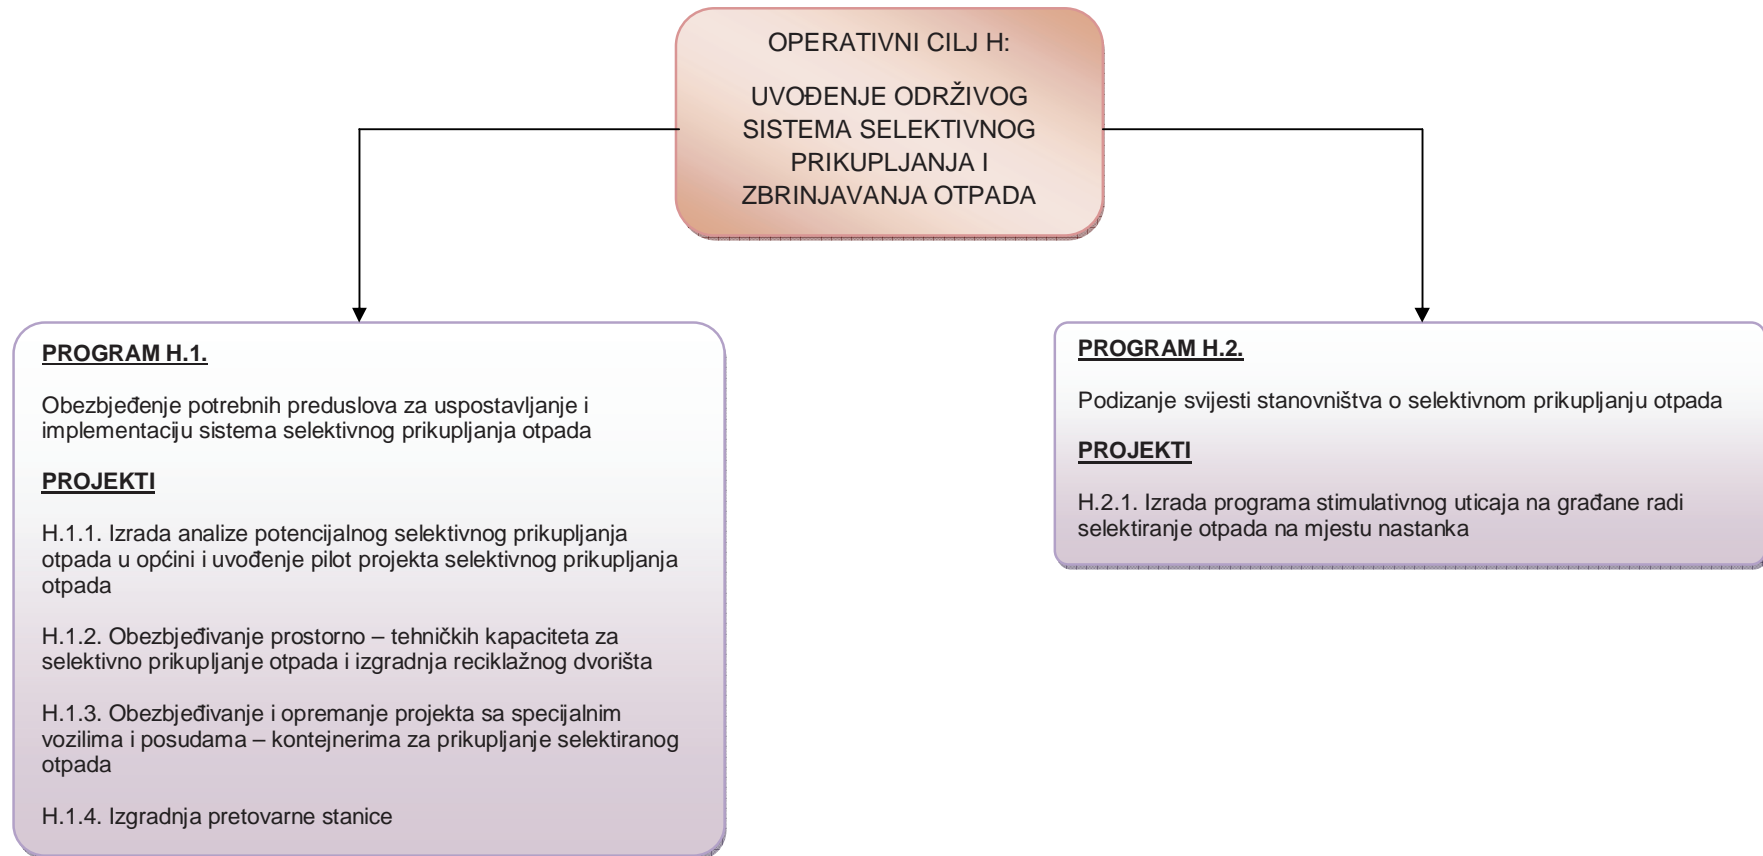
OPERATIVNI CILJ H:

UVOĐENJE ODRŽIVOG SISTEMA SELEKTIVNOG PRIKUPLJANJA I ZBRINJAVANJA OTPADA

PROGRAM H.1.

Obezbjeđenje potrebnih preduslova za uspostavljanje i implementaciju sistema selektivnog prikupljanja otpada

PROJEKTI

H.1.1. Izrada analize potencijalnog selektivnog prikupljanja otpada u općini i uvođenje pilot projekta selektivnog prikupljanja otpada

H.1.2. Obezbjeđivanje prostorno – tehničkih kapaciteta za selektivno prikupljanje otpada i izgradnja reciklažnog dvorišta

H.1.3. Obezbjeđivanje i opremanje projekta sa specijalnim vozilima i posudama – kontejnerima za prikupljanje selektiranog otpada

H.1.4. Izgradnja pretovarne stanice

PROGRAM H.2.

Podizanje svijesti stanovništva o selektivnom prikupljanju otpada

PROJEKTI

H.2.1. Izrada programa stimulativnog uticaja na građane radi selektiranje otpada na mjestu nastanka